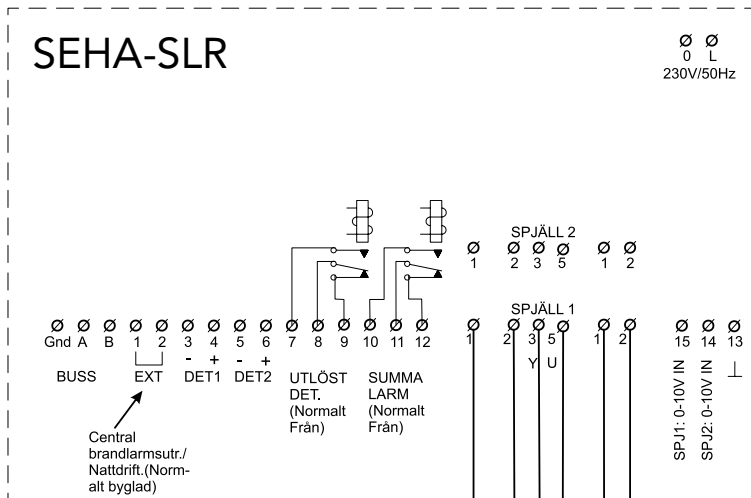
SEHA-SLR

Ø Ø
0 L
230V/50Hz

SPJÄLL 2
Ø 1
Ø 2
Ø 3
Ø 5
Ø 1
Ø 2

SPJÄLL 1

Ø Gnd
Ø A
Ø B
Ø 1
Ø 2
Ø 3 -
Ø 4 +
Ø 5 -
Ø 6 +
Ø 7
Ø 8
Ø 9
Ø 10
Ø 11
Ø 12
Ø 1
Ø 2
Ø 3
Ø 5
Ø 1
Ø 2
Ø 15
Ø 14
Ø 13

Y U

BUSS
EXT
DET1
DET2
UTLÖST DET. (Normalt Från)
SUMMA LARM (Normalt Från)

SPJ1: 0-10V IN
SPJ2: 0-10V IN
⊥

Central brandlarmsutr./ Nattdrift.(Normalt byglad)